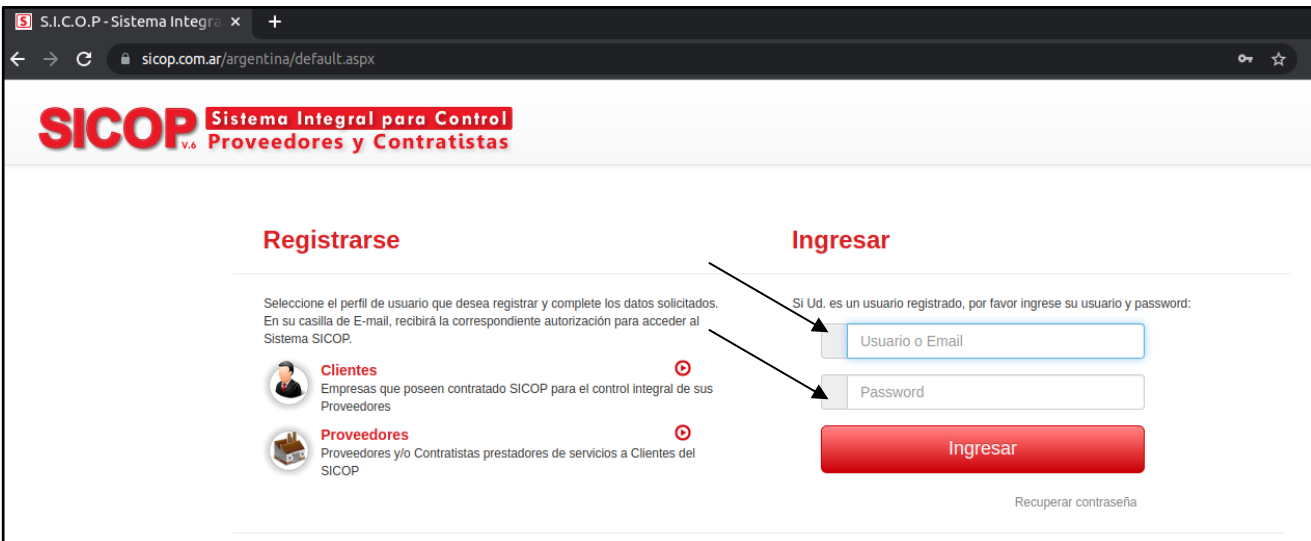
S.I.C.O.P - Sistema Integra ×
+
sicop.com.ar/argentina/default.aspx

SICOP V.6 Sistema Integral para Control Proveedores y Contratistas

Registrarse

Seleccione el perfil de usuario que desea registrar y complete los datos solicitados. En su casilla de E-mail, recibirá la correspondiente autorización para acceder al Sistema SICOP.

Clientes
Empresas que poseen contratado SICOP para el control integral de sus Proveedores

Proveedores
Proveedores y/o Contratistas prestadores de servicios a Clientes del SICOP

Ingresar

Si Ud. es un usuario registrado, por favor ingrese su usuario y password:

Usuario o Email

Password

Ingresar

Recuperar contraseña